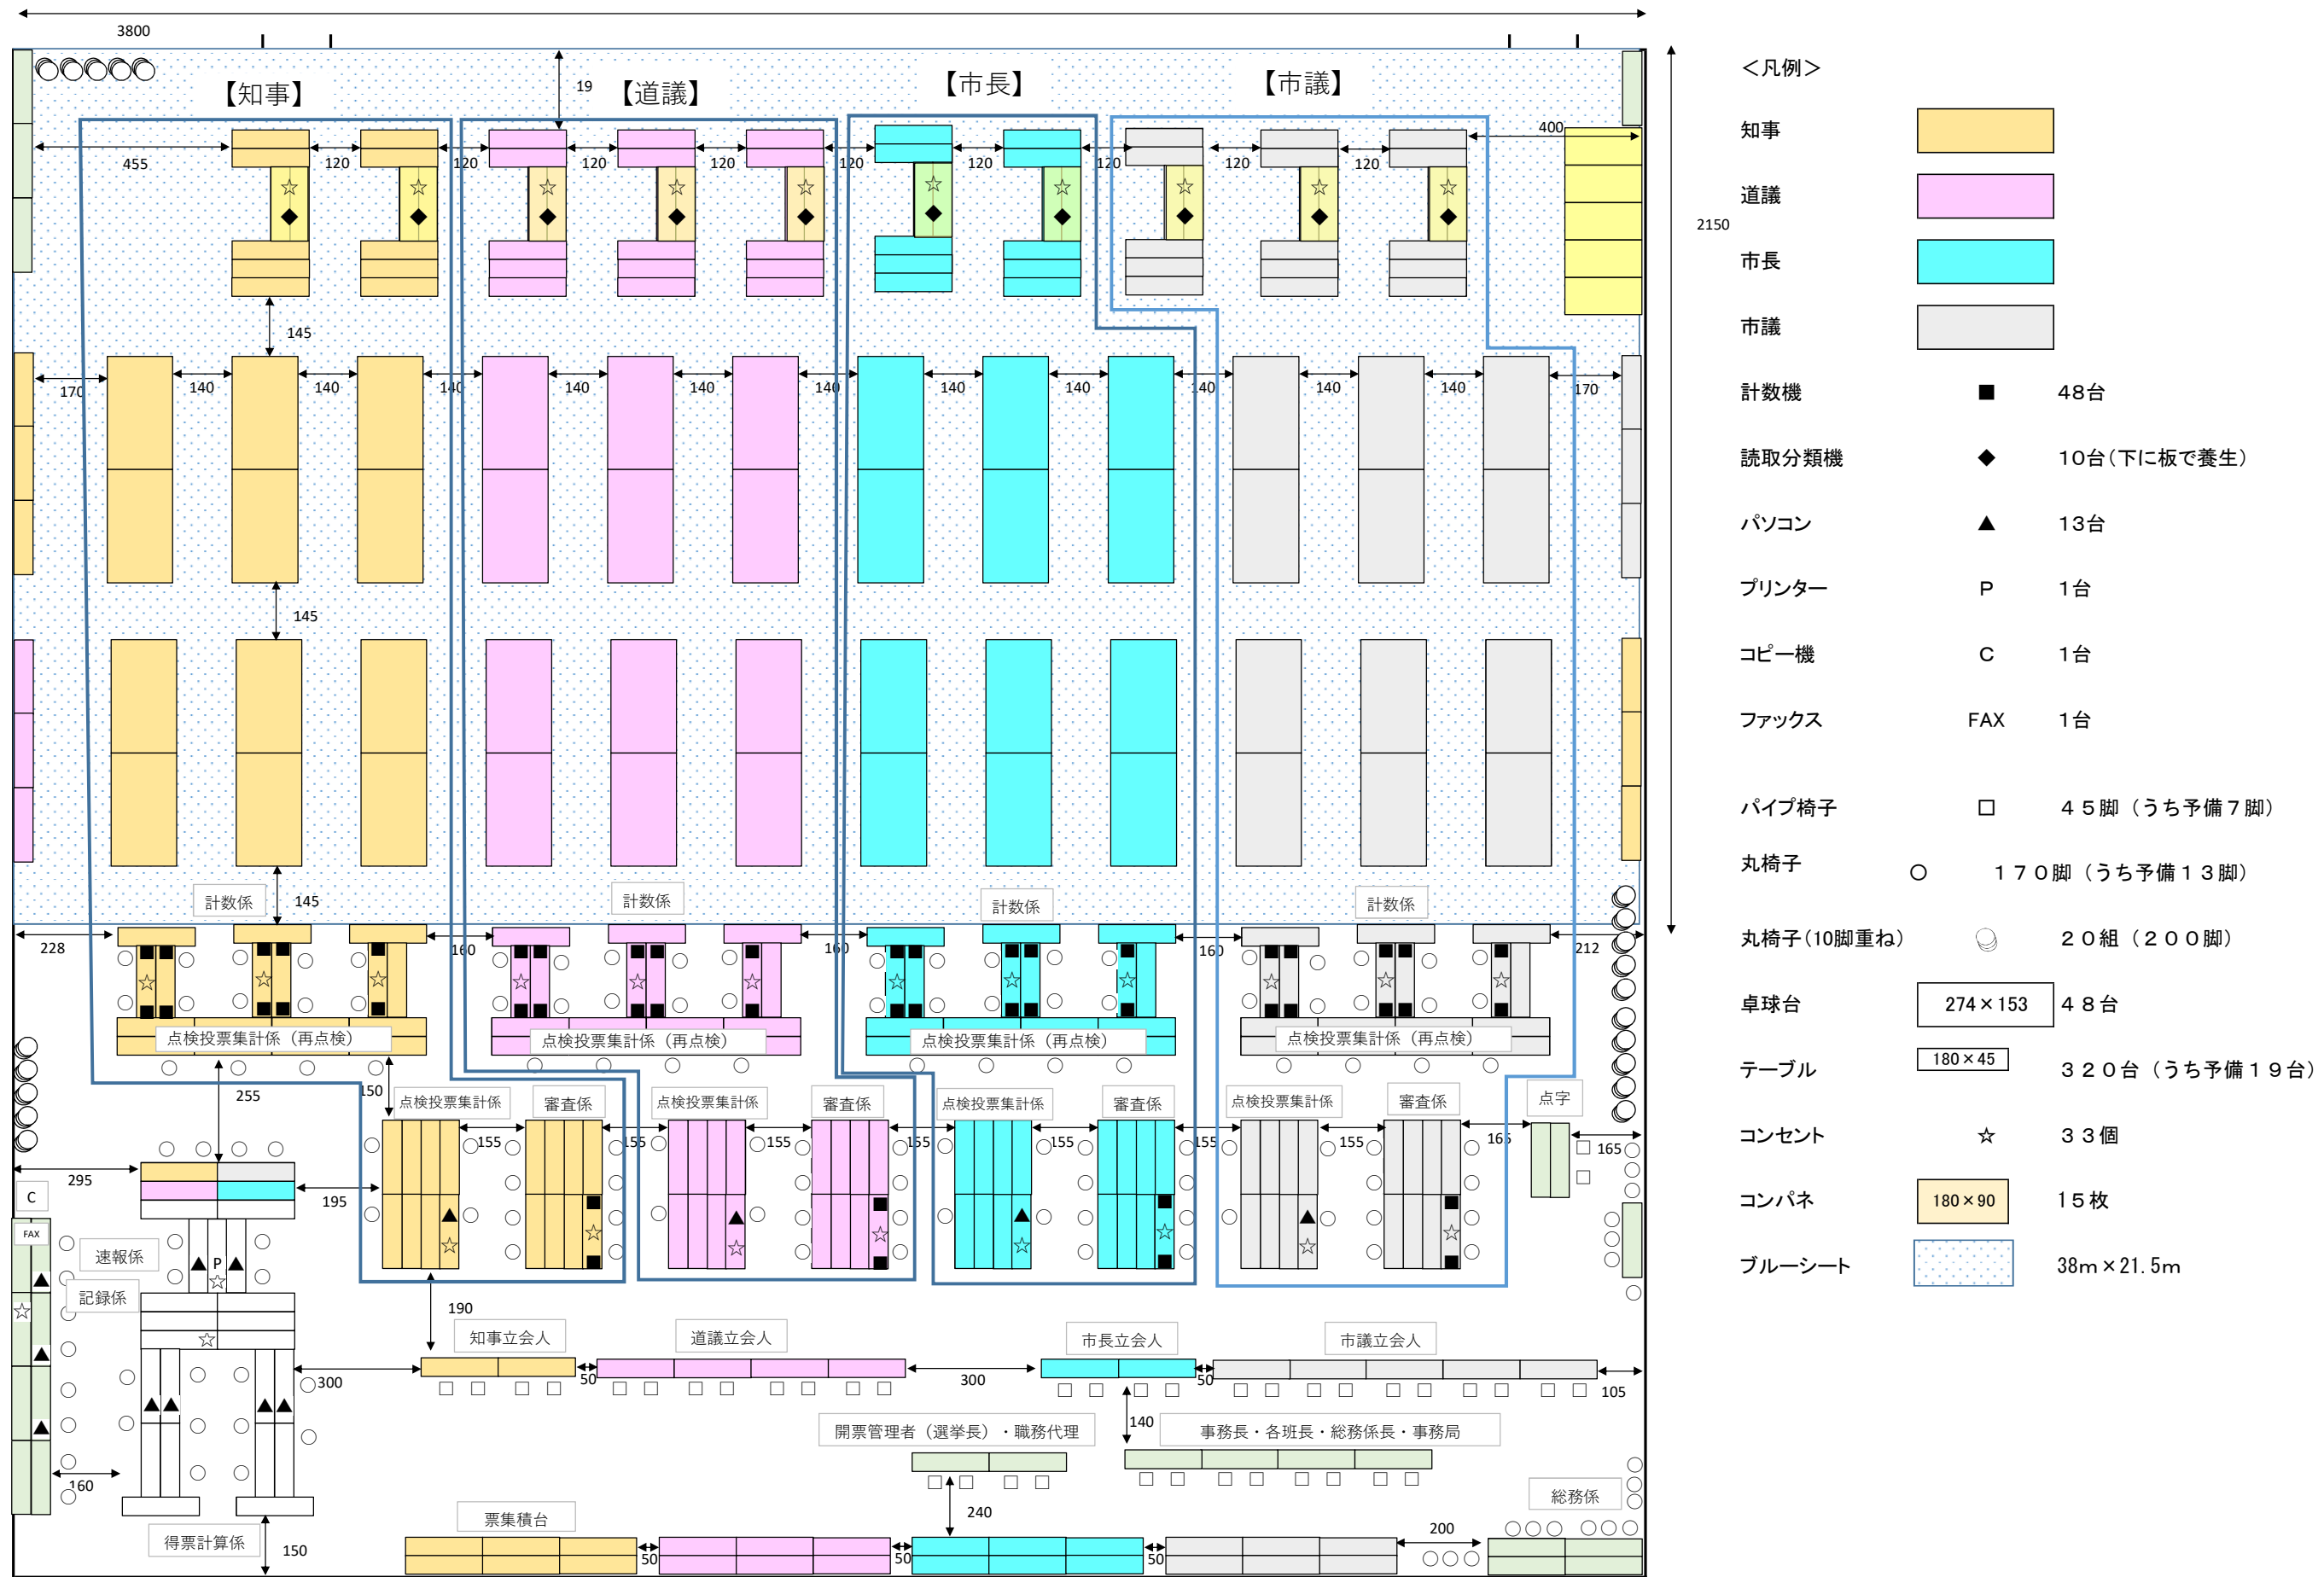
3800

【知事】 19 【道議】 【市長】 【市議】

455 120 120 120 120 120 120 120 120 120 400

145

170 140 140 140 140 140 140 140 140 140 140 140 170

145

計数係 計数係 計数係 計数係

145

228 160 160 160 212

点検投票集計係（再点検） 点検投票集計係（再点検） 点検投票集計係（再点検） 点検投票集計係（再点検）

255 150

点検投票集計係 審査係 点検投票集計係 審査係 点検投票集計係 審査係 点検投票集計係 審査係 点字

155 155 155 155 155 155 155 165 165

295

C

195

FAX

速報係

P

記録係

190

知事立会人 道議立会人 市長立会人 市議立会人

300 50 300 50 105

開票管理者（選挙長）・職務代理 140 事務長・各班長・総務係長・事務局

160

240

総務係

票集積台 200

得票計算係 150 50 50 50

2150

＜凡例＞

知事

道議

市長

市議

計数機 ■ 48台

読取分類機 ◆ 10台（下に板で養生）

パソコン ▲ 13台

プリンター P 1台

コピー機 C 1台

ファックス FAX 1台

パイプ椅子 □ ４５脚（うち予備７脚）

丸椅子 ○ １７０脚（うち予備１３脚）

丸椅子（10脚重ね） ２０組（２００脚）

卓球台 274×153 ４８台

テーブル 180×45 ３２０台（うち予備１９台）

コンセント ☆ ３３個

コンパネ 180×90 15枚

ブルーシート 38m×21.5m